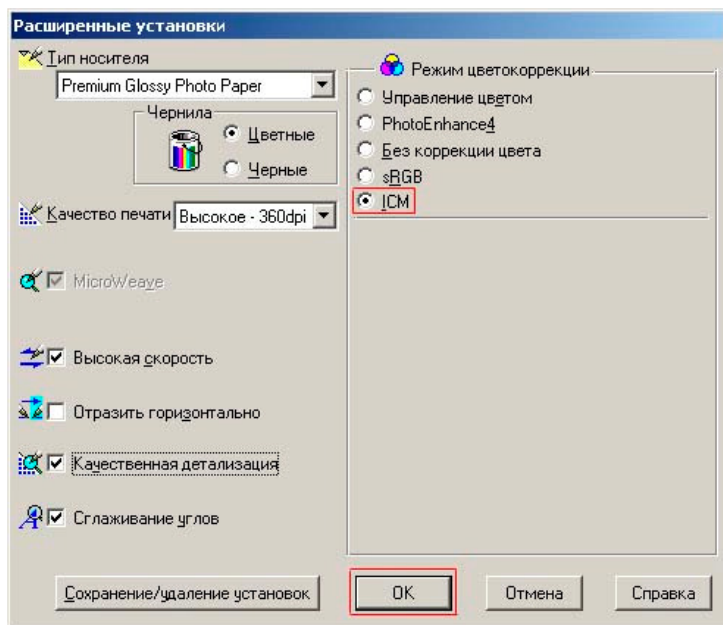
Расширенные установки

Тип носителя
Premium Glossy Photo Paper
Чернила
Цветные
Черные

Качество печати Высокое - 360dpi

MicroWeave

Высокая скорость

Отразить горизонтально

Качественная детализация

Сглаживание углов

Режим цветокоррекции
Управление цветом
PhotoEnhance4
Без коррекции цвета
sRGB
ICM

Сохранение/удаление установок
OK
Отмена
Справка